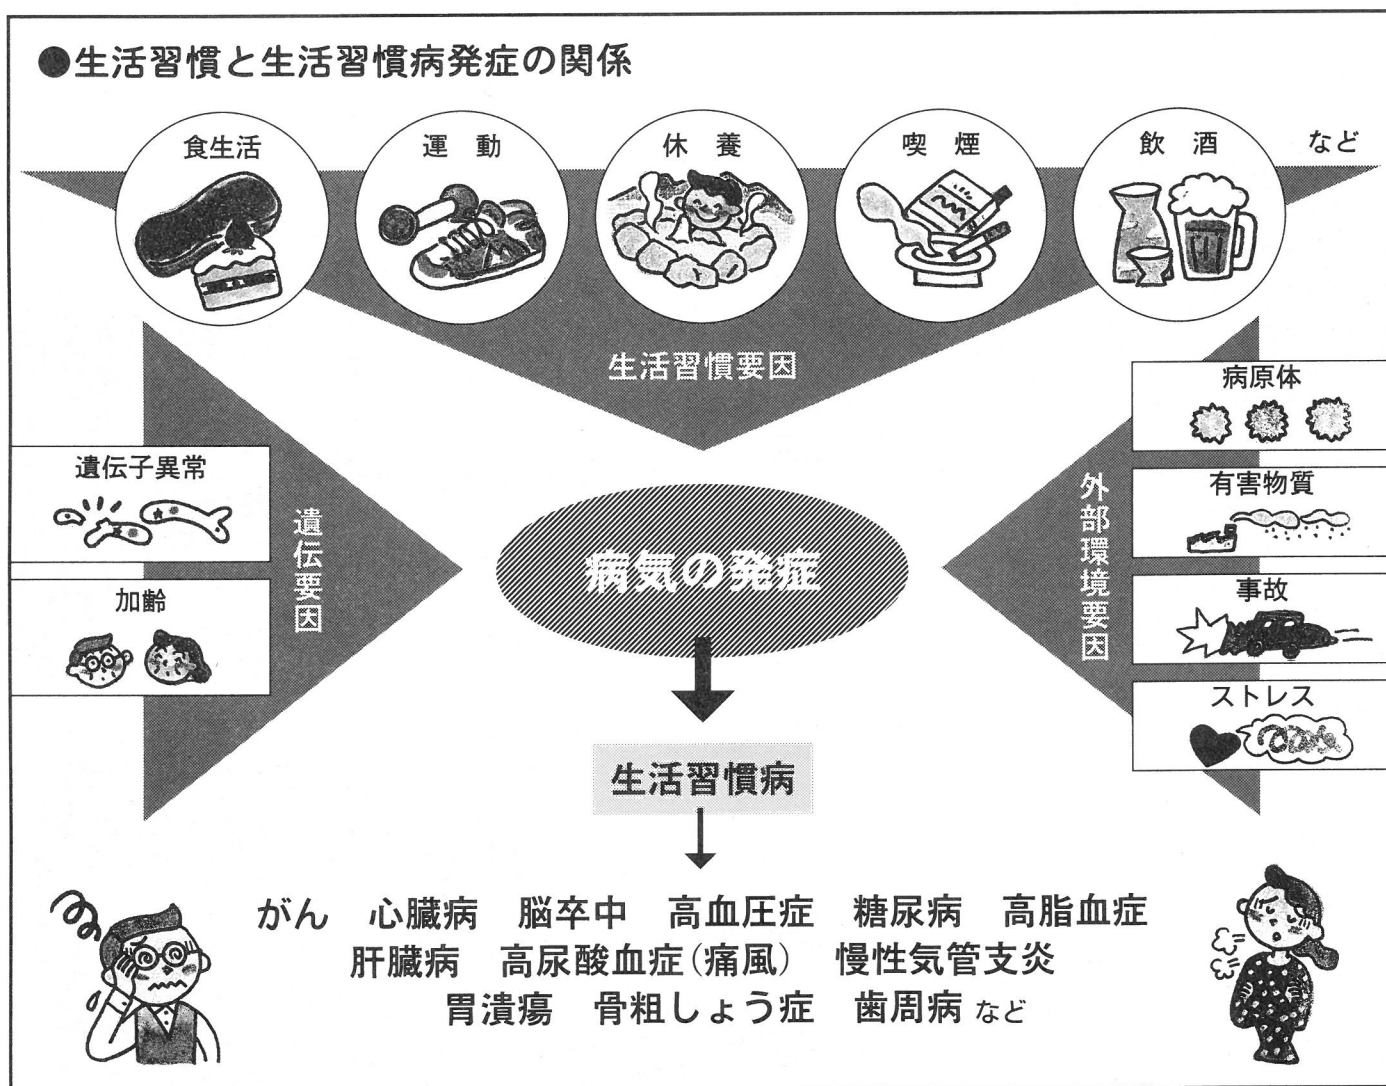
●生活習慣と生活習慣病発症の関係

食生活　運動　休養　喫煙　飲酒　など

生活習慣要因

遺伝子異常

加齢

遺伝要因

病気の発症

外部環境要因

病原体

有害物質

事故

ストレス

生活習慣病

がん　心臓病　脳卒中　高血圧症　糖尿病　高脂血症
肝臓病　高尿酸血症（痛風）　慢性気管支炎
胃潰瘍　骨粗しょう症　歯周病 など